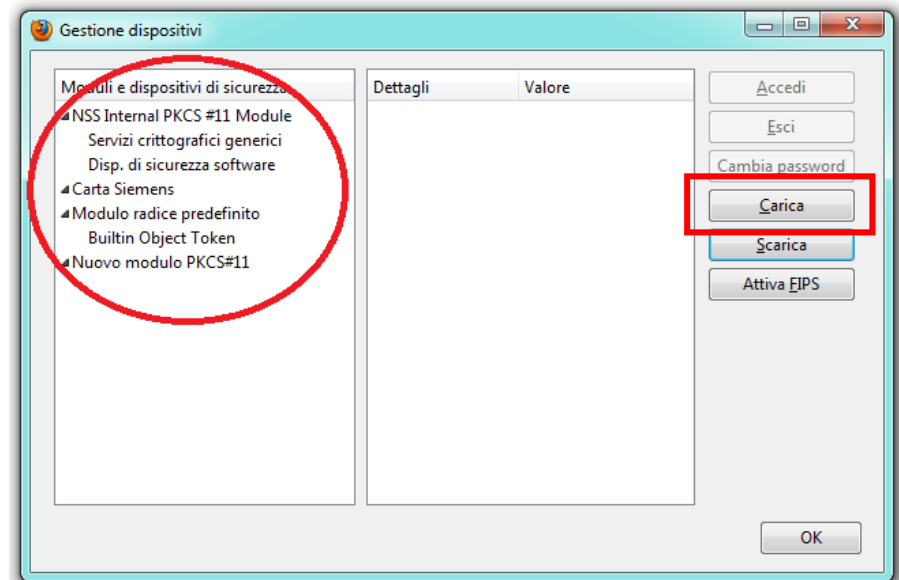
Gestione dispositivi

Moduli e dispositivi di sicurezza

NSS Internal PKCS #11 Module
Servizi crittografici generici
Disp. di sicurezza software
Carta Siemens
Modulo radice predefinito
Builtin Object Token
Nuovo modulo PKCS#11

| Dettagli | Valore |
|---|---|

Accedi
Esci
Cambia password
Carica
Scarica
Attiva FIPS

OK